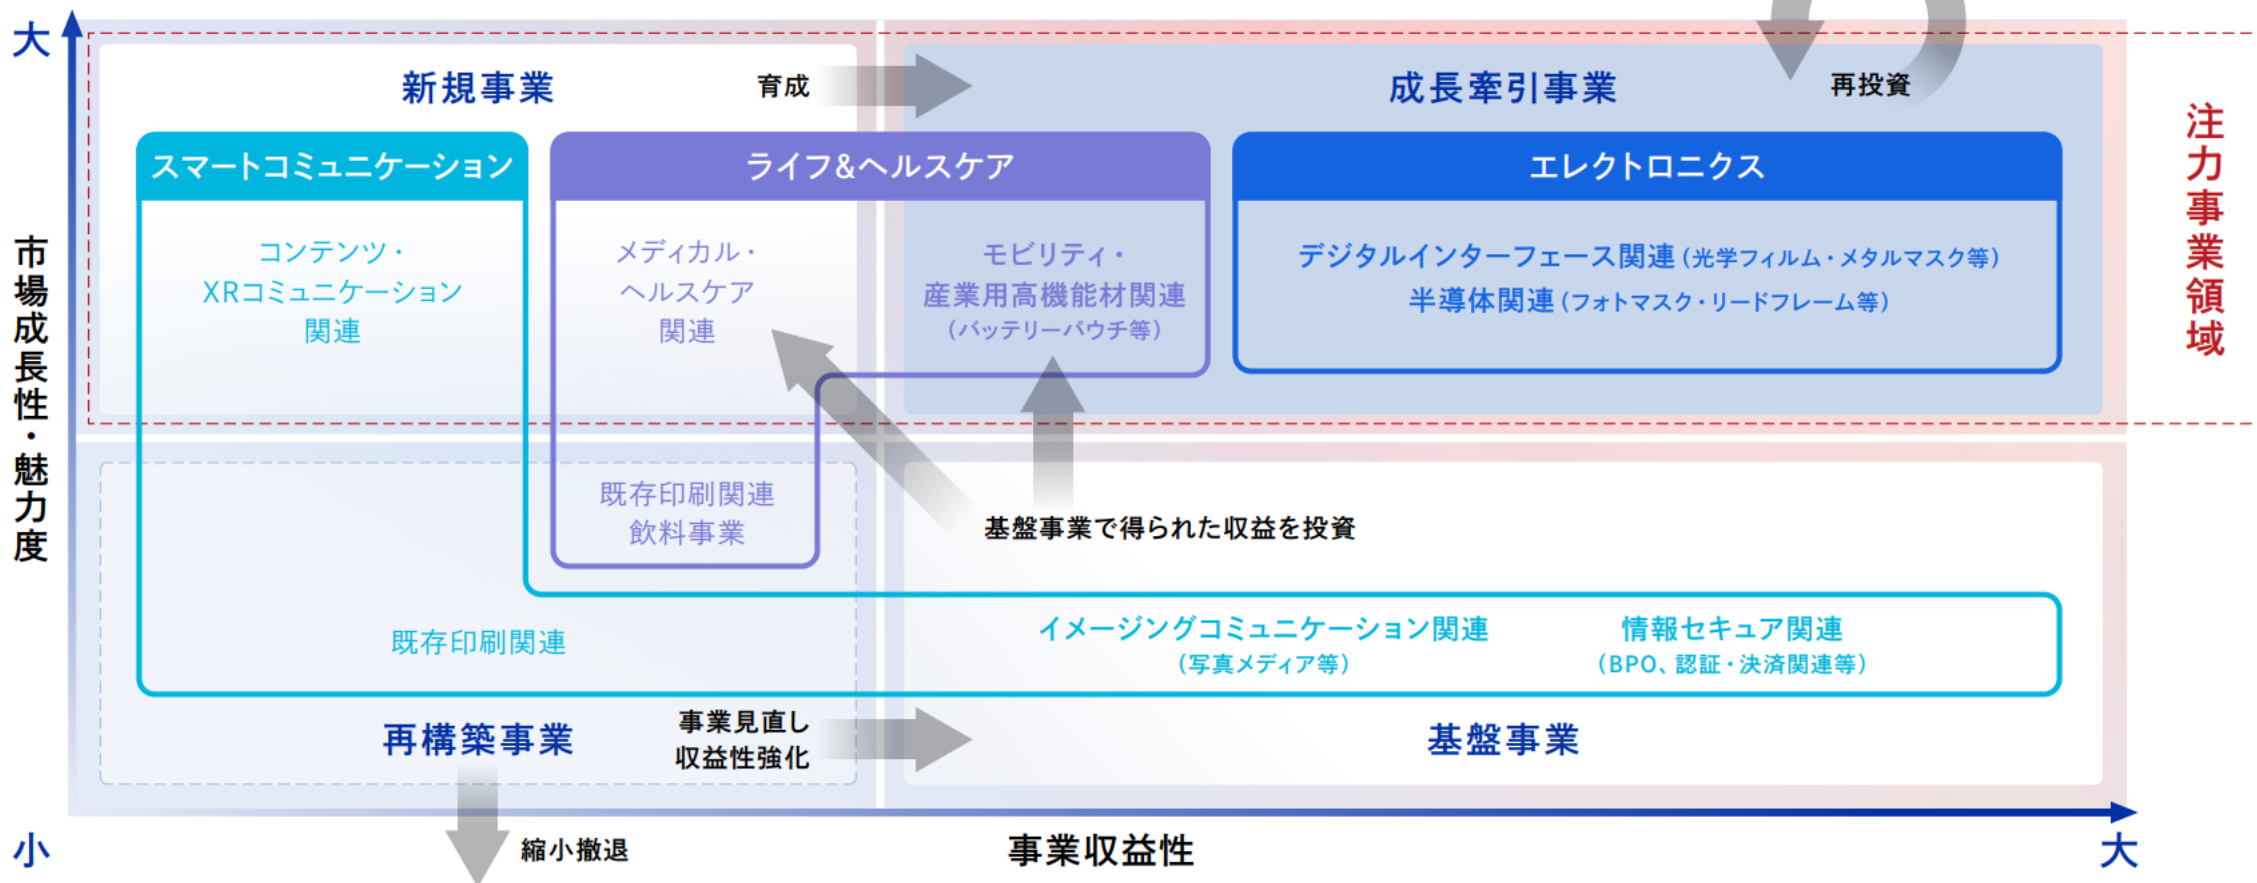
大

市場成長性・魅力度

小

新規事業

育成

成長牽引事業

再投資

注力事業領域

スマートコミュニケーション

コンテンツ・
XRコミュニケーション
関連

ライフ&ヘルスケア

メディカル・
ヘルスケア
関連

モビリティ・
産業用高機能材関連
(バッテリーパウチ等)

エレクトロニクス

デジタルインターフェース関連(光学フィルム・メタルマスク等)
半導体関連(フォトマスク・リードフレーム等)

既存印刷関連
飲料事業

基盤事業で得られた収益を投資

既存印刷関連

イメージングコミュニケーション関連
(写真メディア等)

情報セキュア関連
(BPO、認証・決済関連等)

再構築事業

事業見直し
収益性強化

基盤事業

縮小撤退

事業収益性

大